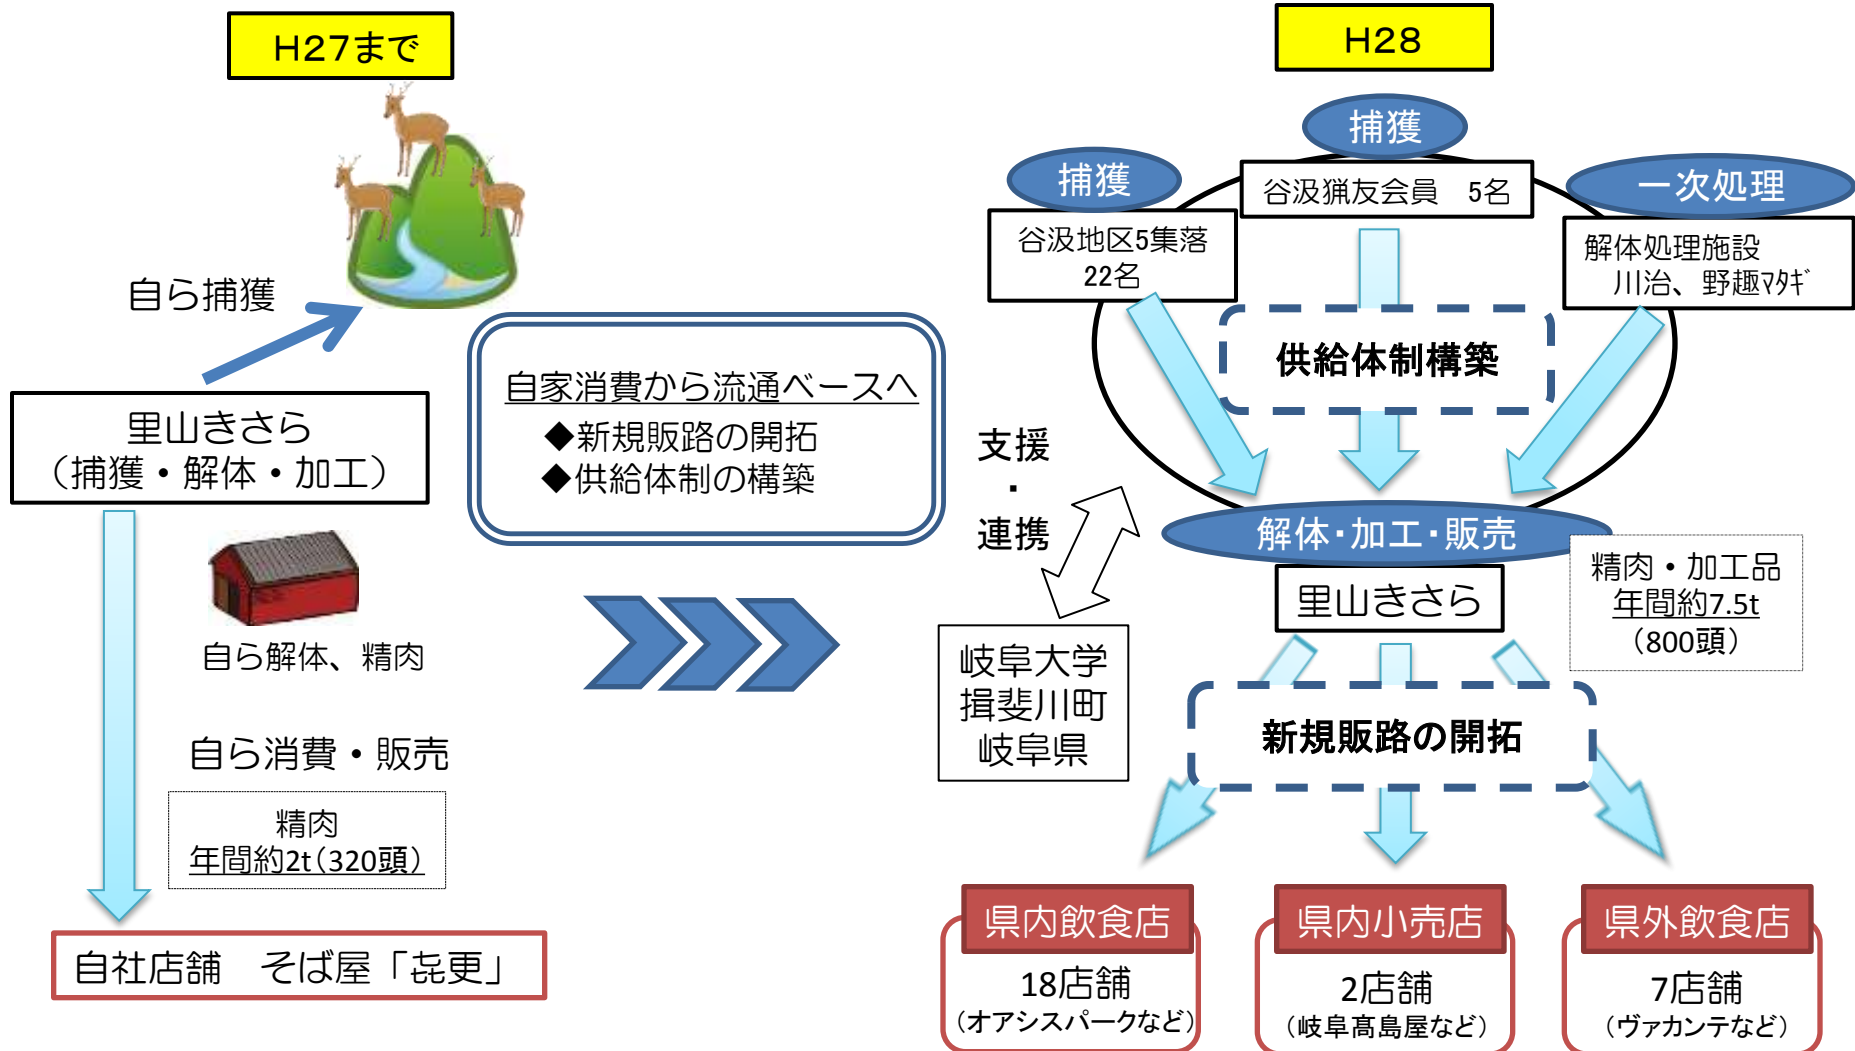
H27まで

自ら捕獲

里山きさら
（捕獲・解体・加工）

自ら解体、精肉

自ら消費・販売

精肉
年間約2t（320頭）

自社店舗　そば屋「㐂更」

自家消費から流通ベースへ
◆新規販路の開拓
◆供給体制の構築

H28

捕獲
谷汲猟友会員　5名

捕獲
谷汲地区5集落
22名

一次処理
解体処理施設
川治、野趣ﾏﾀｷﾞ

供給体制構築

支援
・
連携

岐阜大学
揖斐川町
岐阜県

解体･加工･販売
里山きさら

精肉・加工品
年間約7.5t
（800頭）

新規販路の開拓

県内飲食店
18店舗
（オアシスパークなど）

県内小売店
2店舗
（岐阜髙島屋など）

県外飲食店
7店舗
（ヴァカンテなど）